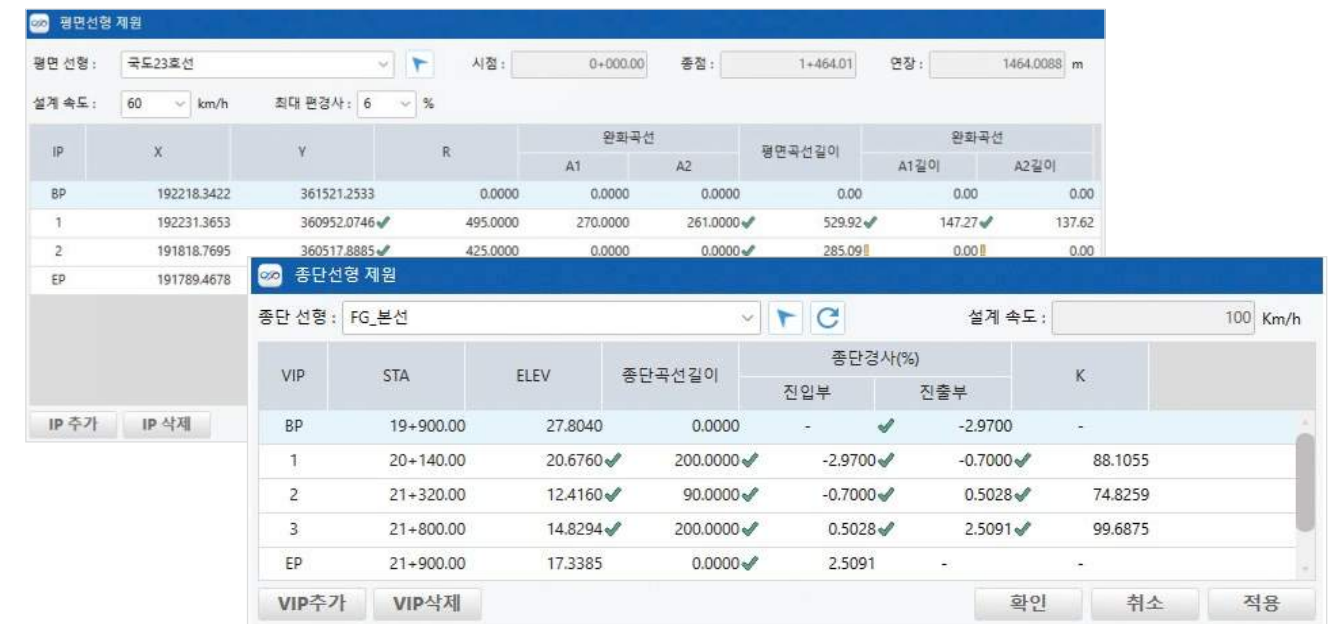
평면선형 제원

평면 선형 : 국도23호선 시점 : 0+000.00 종점 : 1+464.01 연장 : 1464.0088 m

설계 속도 : 60 km/h 최대 편경사 : 6 %

| IP | X | Y | R | 완화곡선 A1 | 완화곡선 A2 | 평면곡선길이 | 완화곡선 A1길이 | 완화곡선 A2길이 |
|---|---|---|---|---|---|---|---|---|
| BP | 192218.3422 | 361521.2533 | 0.0000 | 0.0000 | 0.0000 | 0.00 | 0.00 | 0.00 |
| 1 | 192231.3653 | 360952.0746 | 495.0000 | 270.0000 | 261.0000 | 529.92 | 147.27 | 137.62 |
| 2 | 191818.7695 | 360517.8885 | 425.0000 | 0.0000 | 0.0000 | 285.09 | 0.00 | 0.00 |
| EP | 191789.4678 | | | | | | | |

IP 추가 IP 삭제

종단선형 제원

종단 선형 : FG_본선 설계 속도 : 100 Km/h

| VIP | STA | ELEV | 종단곡선길이 | 종단경사(%) 진입부 | 종단경사(%) 진출부 | K |
|---|---|---|---|---|---|---|
| BP | 19+900.00 | 27.8040 | 0.0000 | - | -2.9700 | - |
| 1 | 20+140.00 | 20.6760 | 200.0000 | -2.9700 | -0.7000 | 88.1055 |
| 2 | 21+320.00 | 12.4160 | 90.0000 | -0.7000 | 0.5028 | 74.8259 |
| 3 | 21+800.00 | 14.8294 | 200.0000 | 0.5028 | 2.5091 | 99.6875 |
| EP | 21+900.00 | 17.3385 | 0.0000 | 2.5091 | - | - |

VIP추가 VIP삭제 확인 취소 적용